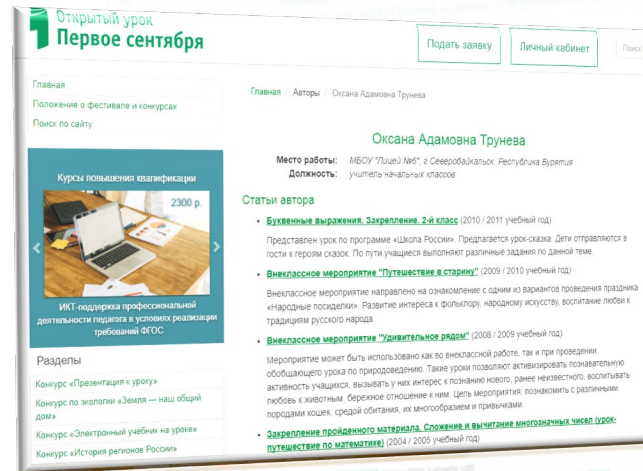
Открытый урок
Первое сентября

Подать заявку
Личный кабинет
Поиск

Главная
Положение о фестивале и конкурсах
Поиск по сайту

Курсы повышения квалификации
2300 р.
ИКТ-поддержка профессиональной деятельности педагога в условиях реализации требований ФГОС

Разделы
Конкурс «Презентация к уроку»
Конкурс по экологии «Земля — наш общий дом»
Конкурс «Электронный учебник на уроке»
Конкурс «История регионов России»

Главная / Авторы / Оксана Адамовна Трунева

Оксана Адамовна Трунева

Место работы: МБОУ "Лицей №6", г. Северобайкальск, Республика Бурятия
Должность: учитель начальных классов

Статьи автора

Буквенные выражения. Закрепление. 2-й класс (2010 / 2011 учебный год)

Представлен урок по программе «Школа России». Предлагается урок-сказка. Дети отправляются в гости к героям сказок. По пути учащиеся выполняют различные задания по данной теме.

Внеклассное мероприятие "Путешествие в старину" (2009 / 2010 учебный год)

Внеклассное мероприятие направлено на ознакомление с одним из вариантов проведения праздника «Народные посиделки». Развитие интереса к фольклору, народному искусству, воспитание любви к традициям русского народа.

Внеклассное мероприятие "Удивительное рядом" (2008 / 2009 учебный год)

Мероприятие может быть использовано как во внеклассной работе, так и при проведении обобщающего урока по природоведению. Такие уроки позволяют активизировать познавательную активность учащихся, вызывать у них интерес к познанию нового, ранее неизвестного, воспитывать любовь к животным, бережное отношение к ним. Цель мероприятия: познакомить с различными породами кошек, средой обитания, их многообразием и привычками.

Закрепление пройденного материала. Сложение и вычитание многозначных чисел (урок-путешествие по математике) (2004 / 2005 учебный год)